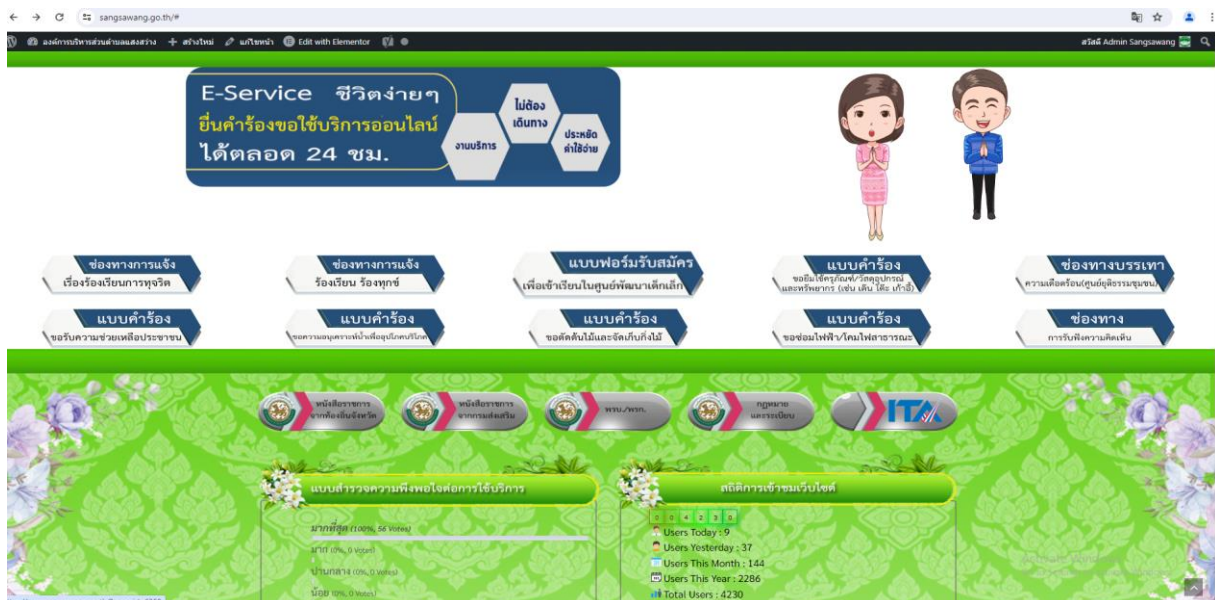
sangsawang.go.th/#

องค์การบริหารส่วนตำบลแสงสว่าง + สร้างใหม่ แก้ไขหน้า Edit with Elementor

สวัสดี Admin Sangsawang

E-Service ชีวิตง่ายๆ
ยื่นคำร้องขอใช้บริการออนไลน์
ได้ตลอด 24 ชม.

ไม่ต้องเดินทาง
งานบริการ
ประหยัดค่าใช้จ่าย

ช่องทางการแจ้ง
เรื่องร้องเรียนการทุจริต

ช่องทางการแจ้ง
ร้องเรียน ร้องทุกข์

แบบฟอร์มรับสมัคร
เพื่อเข้าเรียนในศูนย์พัฒนาเด็กเล็ก

แบบคำร้อง
ขอยืมใช้ครุภัณฑ์/วัสดุอุปกรณ์ และทรัพยากร (เช่น เต็นท์ โต๊ะ เก้าอี้)

ช่องทางบรรเทา
ความเดือดร้อน(ศูนย์ยุติธรรมชุมชน)

แบบคำร้อง
ขอรับความช่วยเหลือประชาชน

แบบคำร้อง
ขอความอนุเคราะห์น้ำเพื่ออุปโภคบริโภค

แบบคำร้อง
ขอตัดต้นไม้และจัดเก็บกิ่งไม้

แบบคำร้อง
ขอซ่อมไฟฟ้า/โคมไฟสาธารณะ

ช่องทาง
การรับฟังความคิดเห็น

หนังสือราชการจากท้องถิ่นจังหวัด
หนังสือราชการจากกรมส่งเสริม
พรบ./พรก.
กฎหมายและระเบียบ
ITA

แบบสำรวจความพึงพอใจต่อการใช้บริการ
มากที่สุด (100%, 56 Votes)
มาก (0%, 0 Votes)
ปานกลาง (0%, 0 Votes)
น้อย (0%, 0 Votes)

สถิติการเข้าชมเว็บไซต์
0 0 4 2 3 0
Users Today : 9
Users Yesterday : 37
Users This Month : 144
Users This Year : 2286
Total Users : 4230